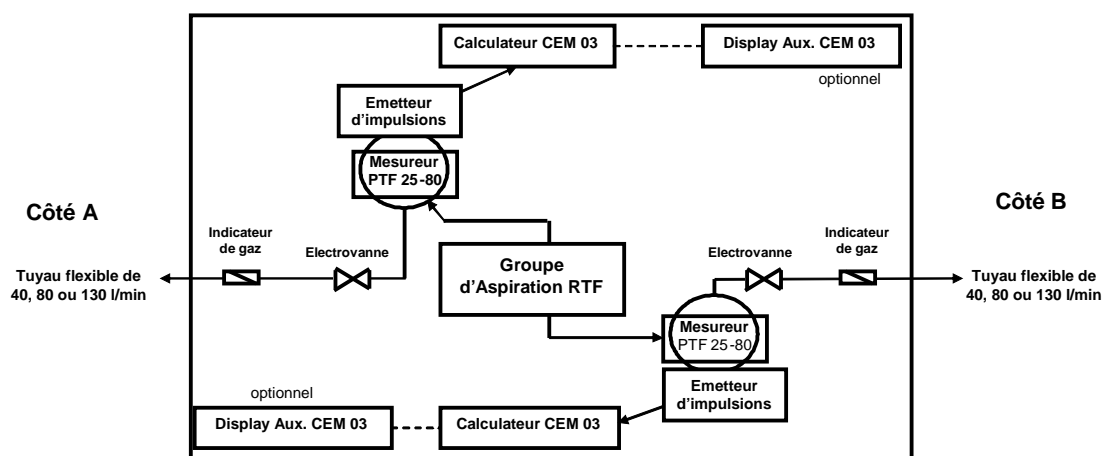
Calculateur CEM 03

Display Aux. CEM 03

optionnel

Emetteur d'impulsions

Mesureur PTF 25-80

Côté A

Côté B

Indicateur de gaz

Electrovanne

Groupe d'Aspiration RTF

Electrovanne

Indicateur de gaz

Tuyau flexible de 40, 80 ou 130 l/min

Tuyau flexible de 40, 80 ou 130 l/min

Mesureur PTF 25-80

Emetteur d'impulsions

optionnel

Display Aux. CEM 03

Calculateur CEM 03